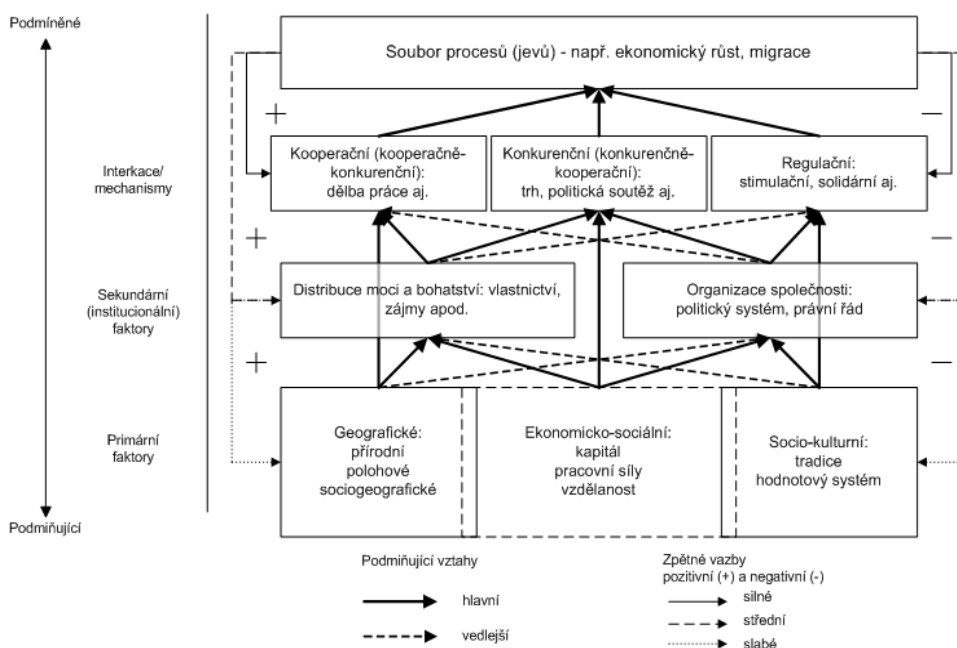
Podmíněné

Interkace/ mechanismy

Sekundární (institucionální) faktory

Primární faktory

Podmiňující

Soubor procesů (jevů) - např. ekonomický růst, migrace

+

—

Kooperační (kooperačně-konkurenční): dělba práce aj.

Konkurenční (konkurenčně-kooperační): trh, politická soutěž aj.

Regulační: stimulační, solidární aj.

+

—

Distribuce moci a bohatství: vlastnictví, zájmy apod.

Organizace společnosti: politický systém, právní řád

+

—

Geografické: přírodní polohové sociogeografické

Ekonomicko-sociální: kapitál pracovní síly vzdělanost

Socio-kulturní: tradice hodnotový systém

Podmiňující vztahy

hlavní

vedlejší

Zpětné vazby pozitivní (+) a negativní (-)

silné

střední

slabé